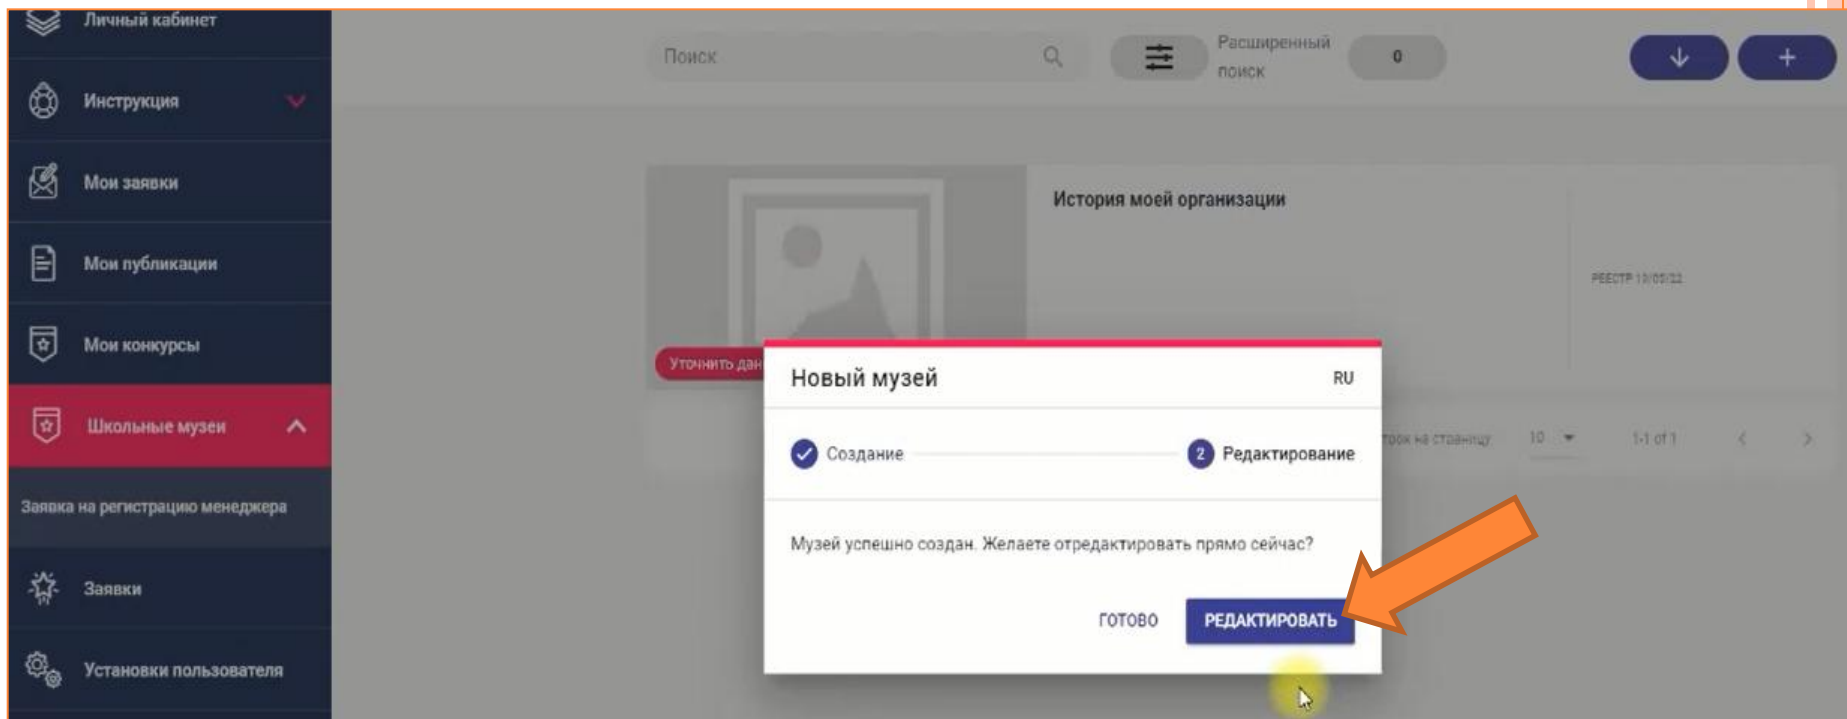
Личный кабинет

Инструкция

Мои заявки

Мои публикации

Мои конкурсы

Школьные музеи

Заявка на регистрацию менеджера

Заявки

Установки пользователя

Поиск

Расширенный поиск

0

История моей организации

РЕЕСТР 13/05/22

Уточнить дан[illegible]

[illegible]рок на страницу 10 1-1 of 1

Новый музей

RU

Создание

2 Редактирование

Музей успешно создан. Желаете отредактировать прямо сейчас?

ГОТОВО

РЕДАКТИРОВАТЬ